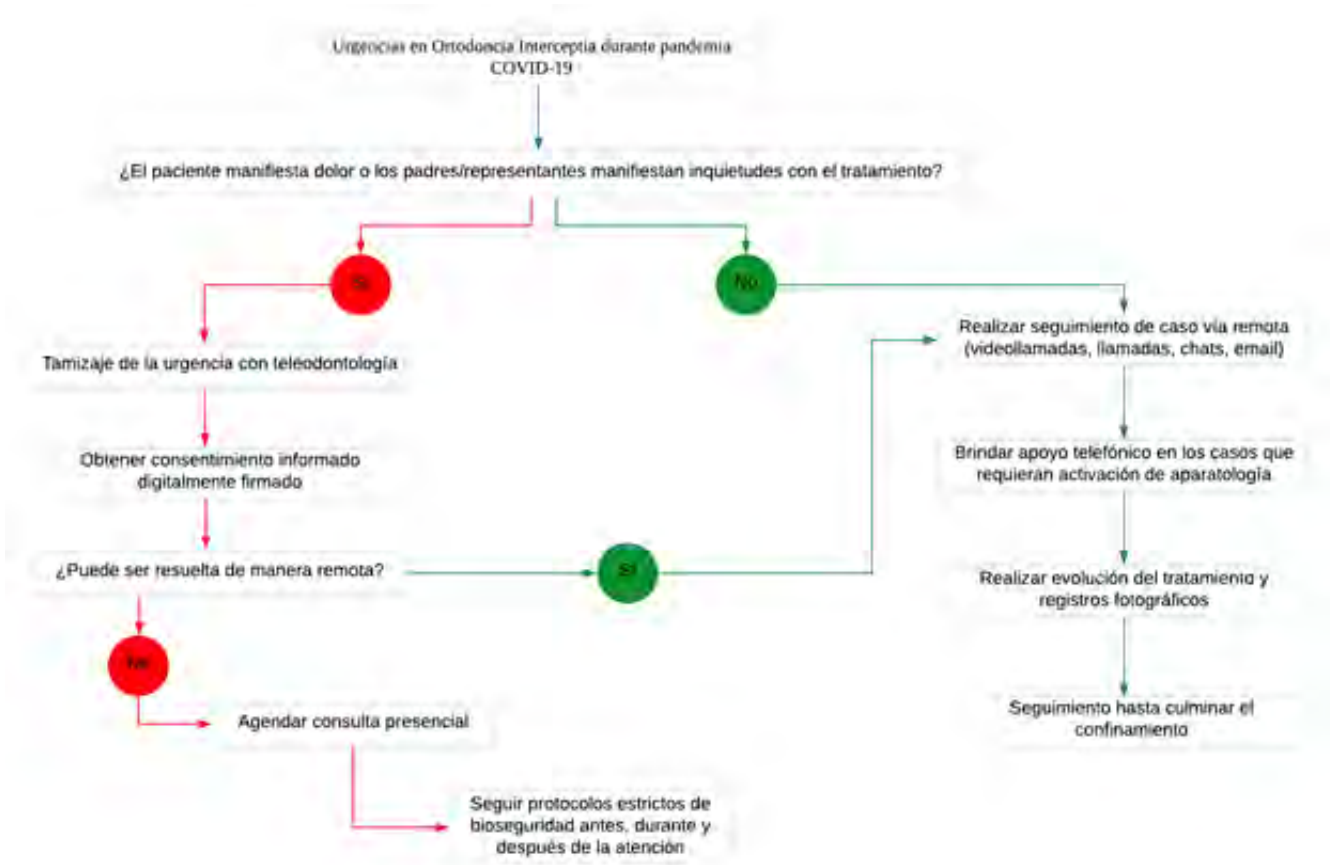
Urgencias en Ortodoncia Interceptia durante pandemia COVID-19

¿El paciente manifiesta dolor o los padres/representantes manifiestan inquietudes con el tratamiento?

Si

No

Tamizaje de la urgencia con teleodontología

Obtener consentimiento informado digitalmente firmado

¿Puede ser resuelta de manera remota?

Si

No

Agendar consulta presencial

Seguir protocolos estrictos de bioseguridad antes, durante y después de la atención

Realizar seguimiento de caso vía remota (videollamadas, llamadas, chats, email)

Brindar apoyo telefónico en los casos que requieran activación de aparatología

Realizar evolución del tratamiento y registros fotográficos

Seguimiento hasta culminar el confinamiento